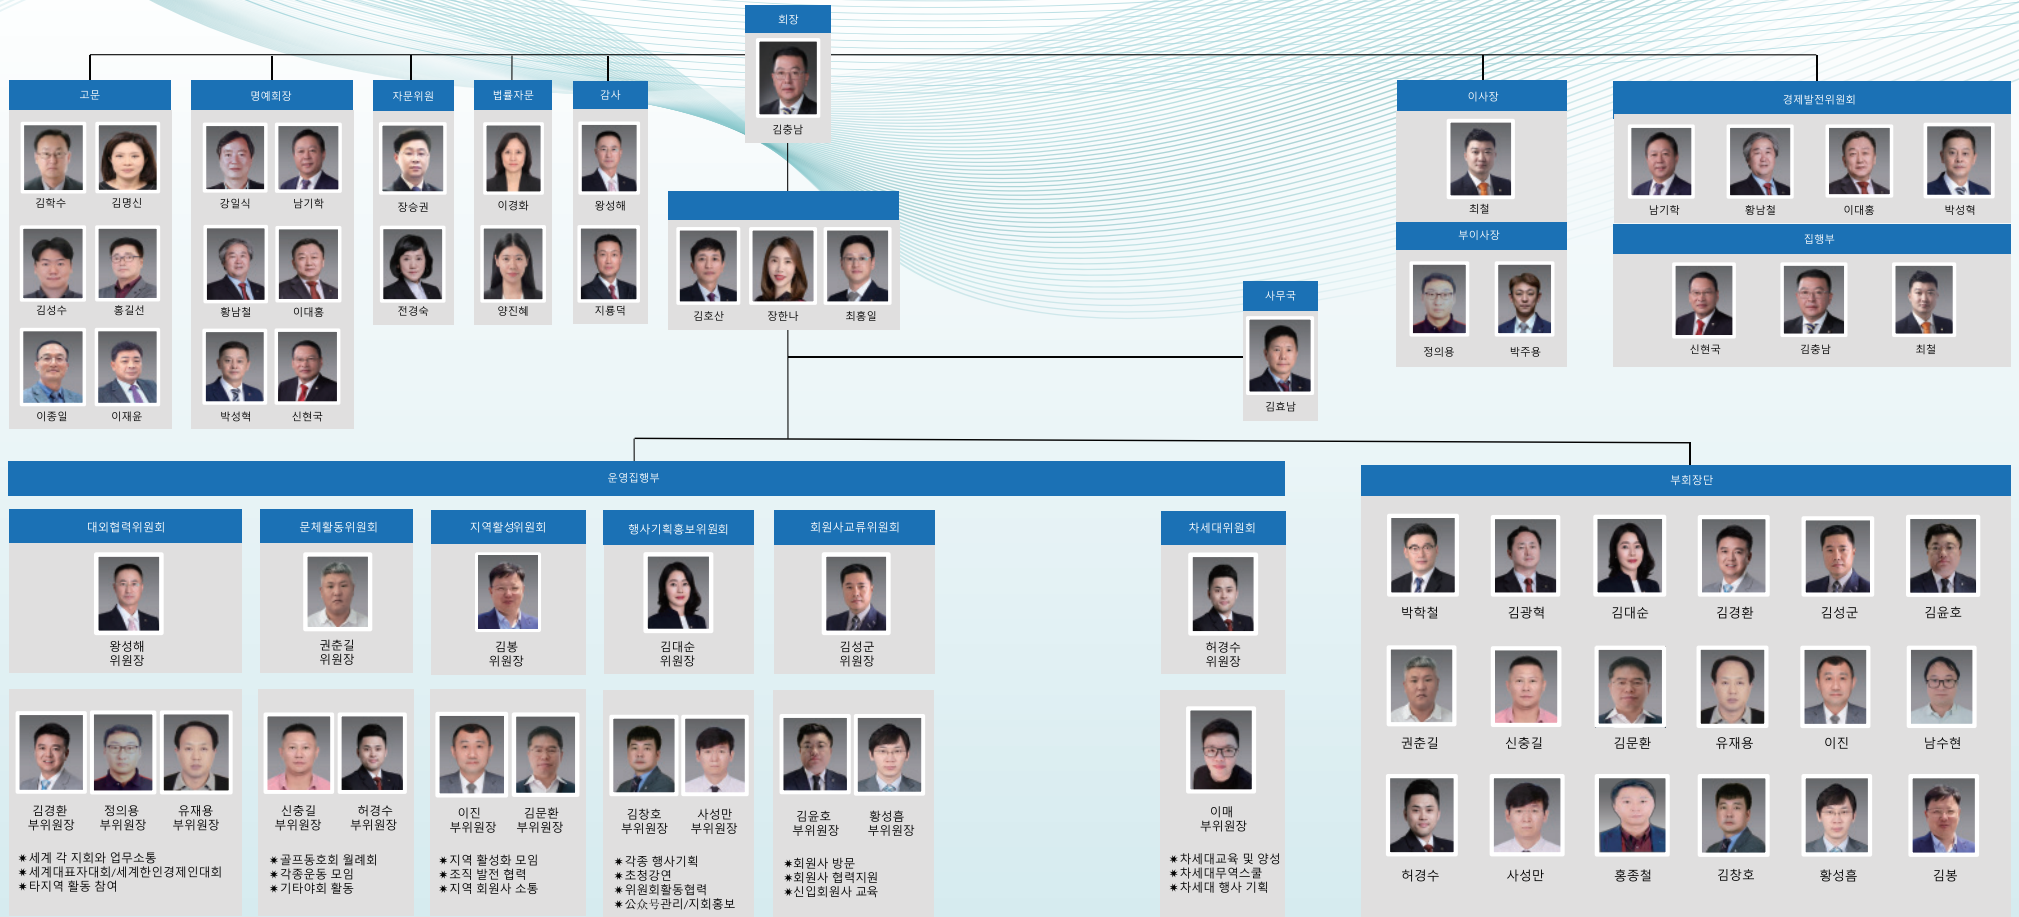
회장
김충남

고문
김학수 김명신
김성수 홍길선
이종일 이재윤

명예회장
강일식 남기학
황남철 이대홍
박성혁 신현국

자문위원
장승권
전경숙

법률자문
이경화
양진혜

감사
왕성해
지룡덕

김호산 장한나 최홍일

이사장
최철

부이사장
정의용 박주용

경제발전위원회
남기학 황남철 이대홍 박성혁

집행부
신현국 김충남 최철

사무국
김효남

운영집행부

대외협력위원회
왕성해
위원장
김경환 부위원장 정의용 부위원장 유재용 부위원장
*세계 각 지회와 업무소통
*세계대표자대회/세계한인경제인대회
*타지역 활동 참여

문체활동위원회
권춘길
위원장
신충길 부위원장 허경수 부위원장
*골프동호회 월례회
*각종운동 모임
*기타야회 활동

지역활성위원회
김봉
위원장
이진 부위원장 김문환 부위원장
*지역 활성화 모임
*조직 발전 협력
*지역 회원사 소통

행사기획홍보위원회
김대순
위원장
김창호 부위원장 사성만 부위원장
*각종 행사기획
*초청강연
*위원회활동협력
*公众号관리/지회홍보

회원사교류위원회
김성군
위원장
김윤호 부위원장 황성흠 부위원장
*회원사 방문
*회원사 협력지원
*신입회원사 교육

차세대위원회
허경수
위원장
이매
부위원장
*차세대교육 및 양성
*차세대무역스쿨
*차세대 행사 기획

부회장단
박학철 김광혁 김대순 김경환 김성군 김윤호
권춘길 신충길 김문환 유재용 이진 남수현
허경수 사성만 홍종철 김창호 황성흠 김봉